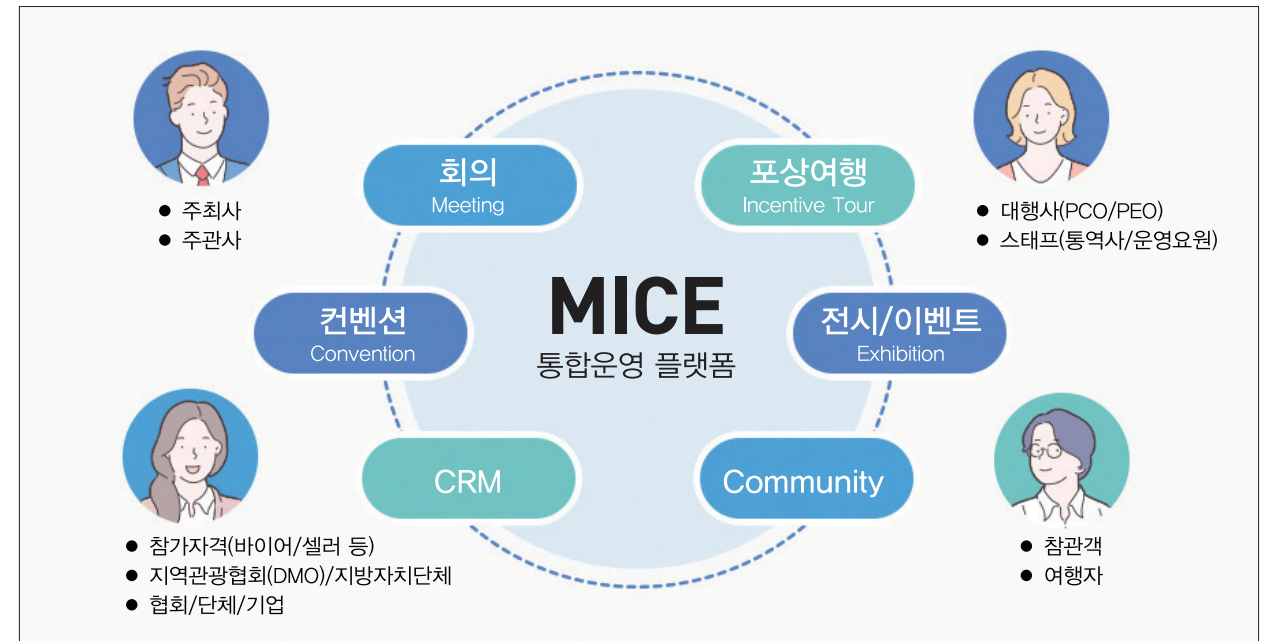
● 주최사
● 주관사

회의
Meeting

포상여행
Incentive Tour

● 대행사(PCO/PEO)
● 스태프(통역사/운영요원)

컨벤션
Convention

MICE
통합운영 플랫폼

전시/이벤트
Exhibition

CRM

Community

● 참가자격(바이어/셀러 등)
● 지역관광협회(DMO)/지방자치단체
● 협회/단체/기업

● 참관객
● 여행자